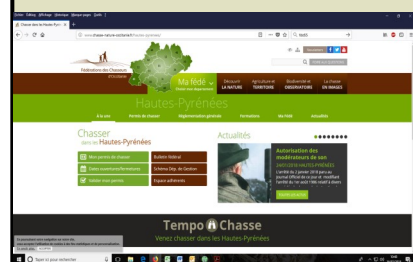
Fichier Édition Affichage Historique Marque-pages Outils ?

Chasse dans les Pyrén...

www.chasse-nature-occitanie.fr/hautes-pyrenees

Fédération des Chasseurs d'Occitanie

Ma fédé

LA NATURE

TERRITOIRE

OBSERVATOIRE

EN IMAGES

Hautes-Pyrénées

À la une

Permis de chasser

Réglementation générale

Formations

Ma Fédé

Actualités

Chasser dans les Hautes-Pyrénées

Mon permis de chasse

Dates ouvertures/fermetures

Valider mon permis

Bulletin fédéral

Schéma Dép. de Gestion

Espace adhérents

Actualités

Autorisation des modérateurs de son

Tempo Chasse

Venez chasser dans les Hautes-Pyrénées

Taper ici pour rechercher